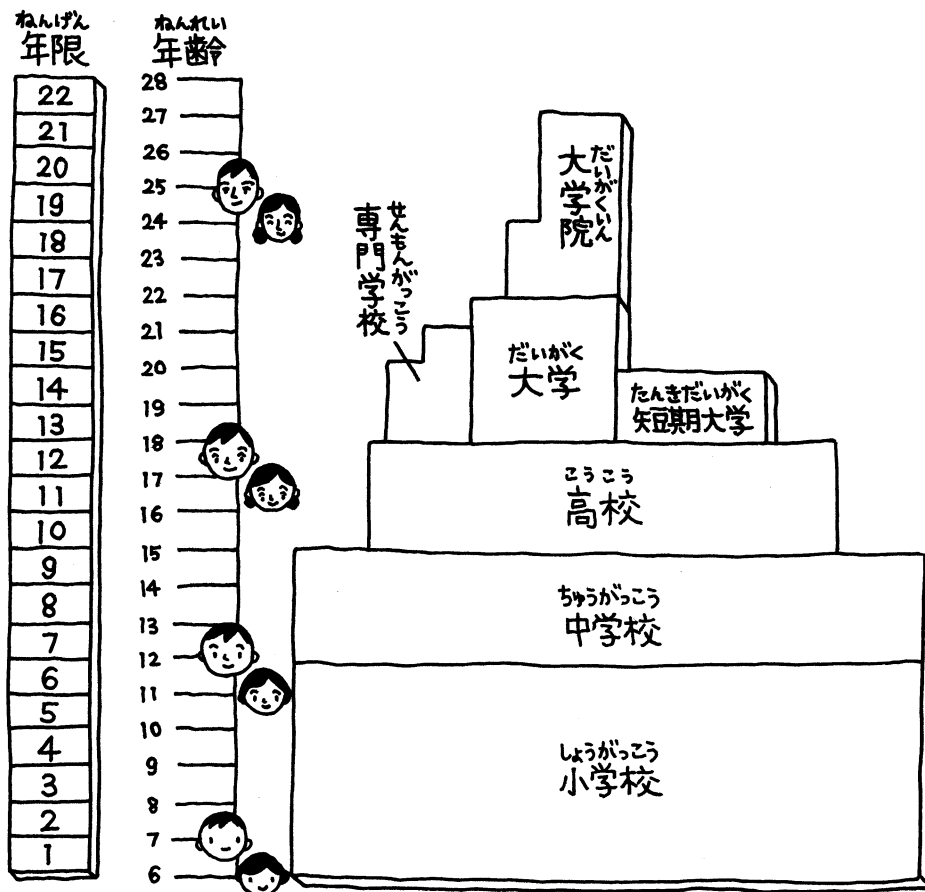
ねんげん
年限

22
21
20
19
18
17
16
15
14
13
12
11
10
9
8
7
6
5
4
3
2
1

ねんれい
年齢

28
27
26
25
24
23
22
21
20
19
18
17
16
15
14
13
12
11
10
9
8
7
6

せんもんがっこう
専門学校

だいがくいん
大学院

だいがく
大学

たんきだいがく
短期大学

こうこう
高校

ちゅうがっこう
中学校

しょうがっこう
小学校